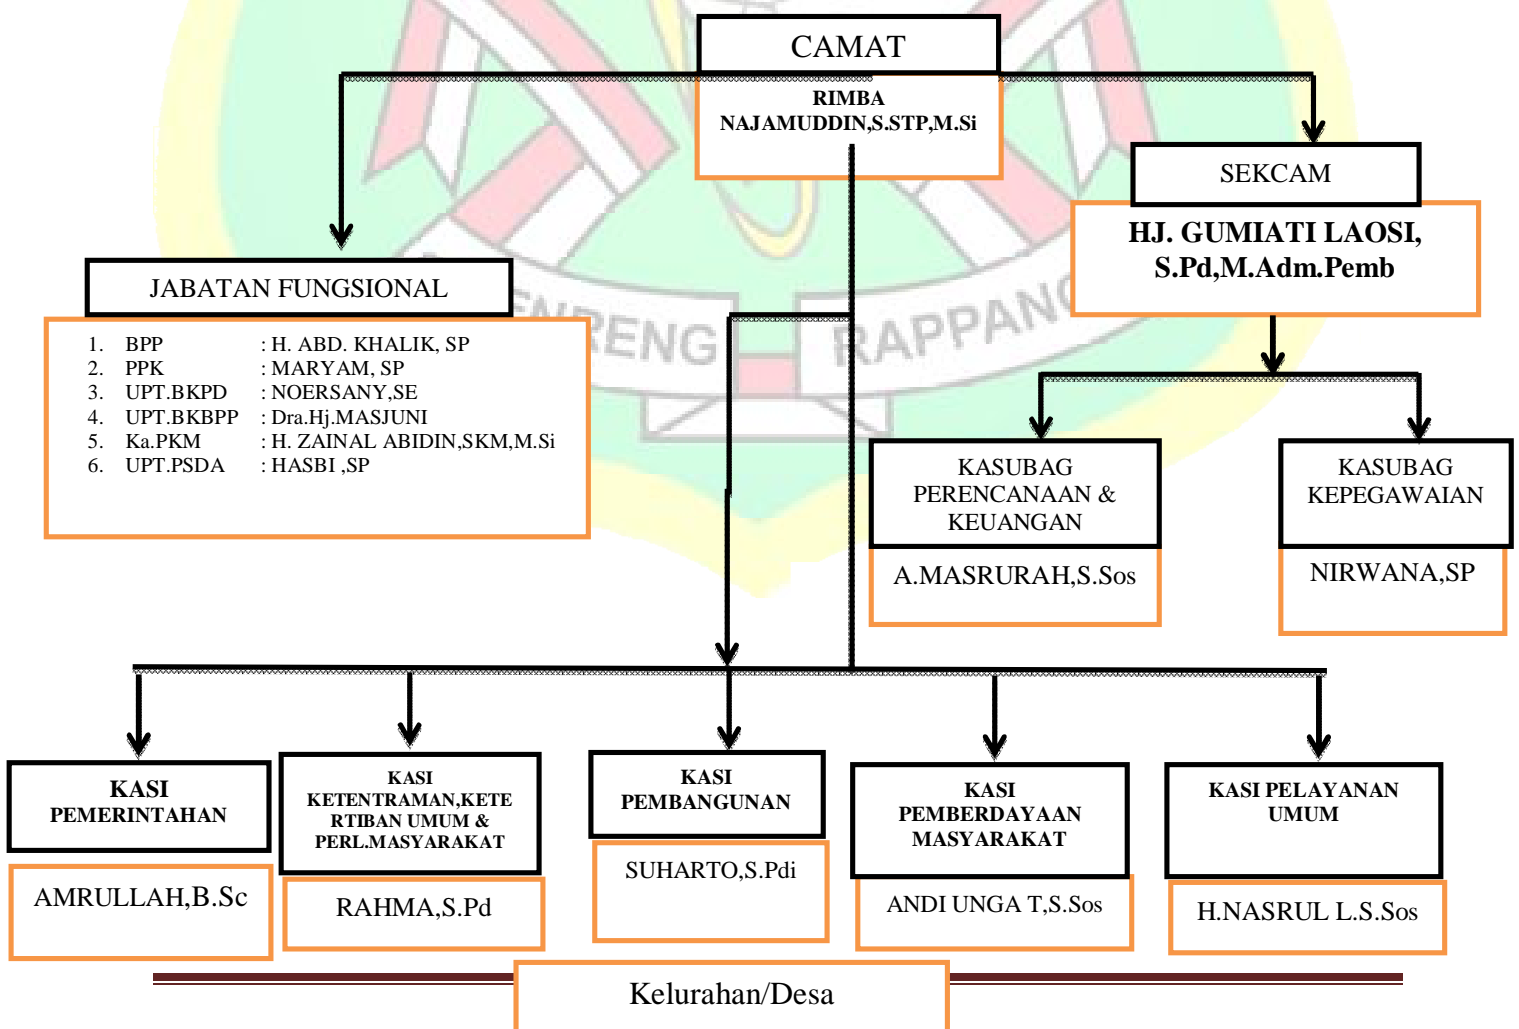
CAMAT

RIMBA NAJAMUDDIN,S.STP,M.Si

SEKCAM

HJ. GUMIATI LAOSI, S.Pd,M.Adm.Pemb

JABATAN FUNGSIONAL

1. BPP : H. ABD. KHALIK, SP
2. PPK : MARYAM, SP
3. UPT.BKPD : NOERSANY,SE
4. UPT.BKBPP : Dra.Hj.MASJUNI
5. Ka.PKM : H. ZAINAL ABIDIN,SKM,M.Si
6. UPT.PSDA : HASBI ,SP

ENRENG RAPPANG

KASUBAG PERENCANAAN & KEUANGAN

A.MASRURAH,S.Sos

KASUBAG KEPEGAWAIAN

NIRWANA,SP

KASI PEMERINTAHAN

AMRULLAH,B.Sc

KASI KETENTRAMAN,KETERTIBAN UMUM & PERL.MASYARAKAT

RAHMA,S.Pd

KASI PEMBANGUNAN

SUHARTO,S.Pdi

KASI PEMBERDAYAAN MASYARAKAT

ANDI UNGA T,S.Sos

KASI PELAYANAN UMUM

H.NASRUL L.S.Sos

Kelurahan/Desa